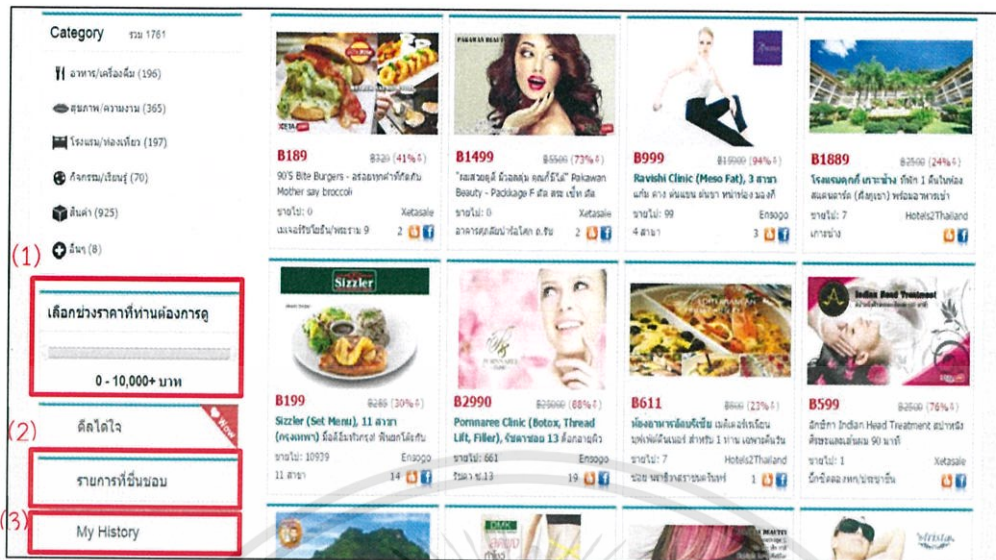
Category รวม 1761

อาหาร/เครื่องดื่ม (196)

สุขภาพ/ความงาม (365)

โรงแรม/ท่องเที่ยว (197)

กิจกรรม/เรียนรู้ (70)

สินค้า (925)

อื่นๆ (8)

(1)

เลือกช่วงราคาที่ท่านต้องการดู

0 - 10,000+ บาท

(2)

ดีลโดนใจ

Wow

รายการที่ชื่นชอบ

(3)

My History

B189 ~~B320~~ (41%↓)
90'S Bite Burgers - อร่อยทุกคำกับ Mother say broccoli
ขายไป: 0 Xetasale
เนเจอร์ริชไฮรีน/พระราม 9 2

B1499 ~~B5500~~ (73%↓)
"ผมสวยดูดี ผิวสดชื่น คนก็ชื่นใจ" Pakawan Beauty - Package F ตัด สระ เซ็ท ยืด
ขายไป: 0 Xetasale
อาคารศุภสินท่าอิฐ อ.ชัย 2

B999 ~~B15000~~ (94%↓)
Ravishi Clinic (Meso Fat), 3 สาขา แก้ม คาง ต้นแขน ต้นขา หน้าท้อง น่อง
ขายไป: 99 Ensogo
4 สาขา 3

B1889 ~~B2500~~ (24%↓)
โรงแรมคุกกี้ เกาะช้าง ที่พัก 1 คืนในห้อง สแตนดาร์ด พร้อมอาหารเช้า
ขายไป: 7 Hotels2Thailand
เกาะช้าง

Sizzler

B199 ~~B285~~ (30%↓)
Sizzler (Set Menu), 11 สาขา (กรุงเทพฯ) อิ่มอร่อยกับ พิเศษ
ขายไป: 10939 Ensogo
11 สาขา 14

B2990 ~~B25000~~ (88%↓)
Pornnaree Clinic (Botox, Thread Lift, Filler), รังสิต 13 ตั้งกลางผิว
ขายไป: 661 Ensogo
รังสิต ซ.13 19

B611 ~~B800~~ (23%↓)
ห้องอาหารพล็อยจีเน่ เนติเอลเรนเดอร์ บุฟเฟ่ต์ดินเนอร์ สำหรับ 1 ท่าน
ขายไป: 7 Hotels2Thailand
1

Indian Head Treatment

B599 ~~B2500~~ (76%↓)
อักษิกา Indian Head Treatment สปาหลัง ศีรษะและต้นคอ 90 นาที
ขายไป: 1 Xetasale
ปิ่นเกล้า/ประชาชื่น

DMK